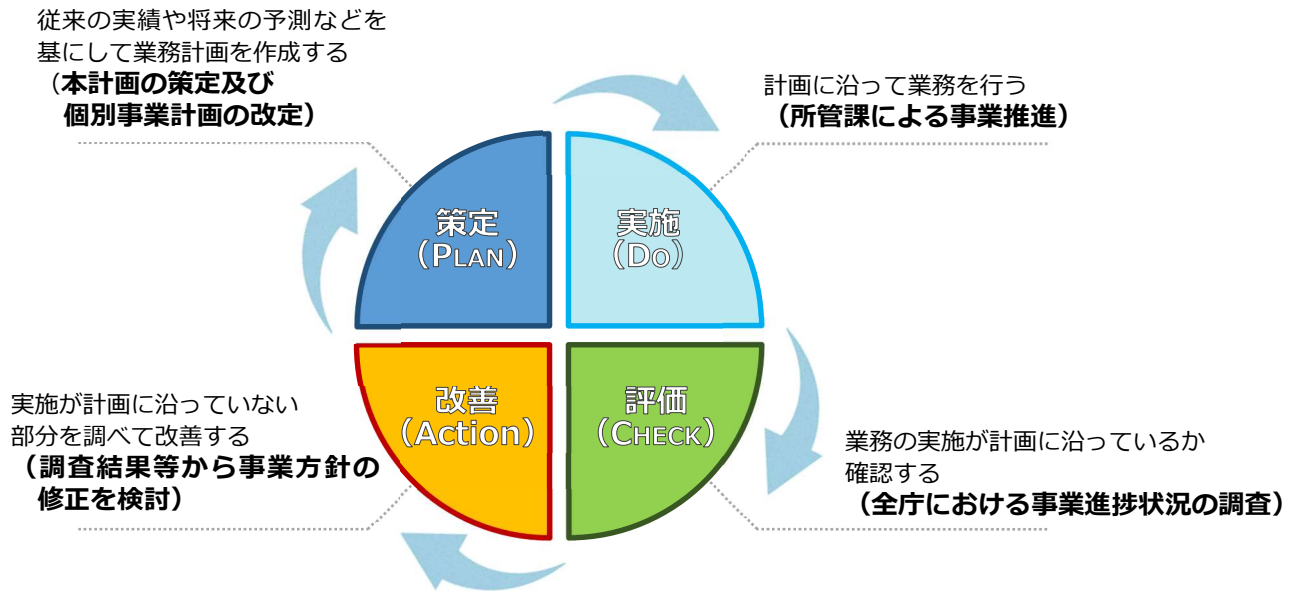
従来の実績や将来の予測などを基にして業務計画を作成する
（本計画の策定及び個別事業計画の改定）

計画に沿って業務を行う
（所管課による事業推進）

策定
（PLAN）

実施
（DO）

改善
（Action）

評価
（CHECK）

実施が計画に沿っていない部分を調べて改善する
（調査結果等から事業方針の修正を検討）

業務の実施が計画に沿っているか確認する
（全庁における事業進捗状況の調査）